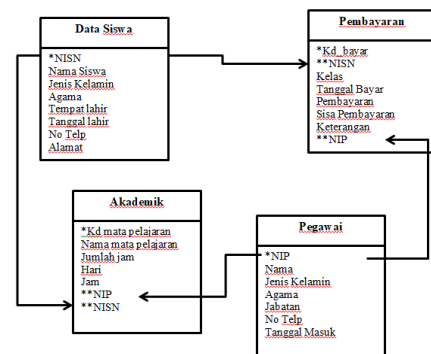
Data Siswa

*NISN
Nama Siswa
Jenis Kelamin
Agama
Tempat lahir
Tanggal lahir
No Telp
Alamat

Pembayaran

*Kd_bayar
**NISN
Kelas
Tanggal Bayar
Pembayaran
Sisa Pembayaran
Keterangan
**NIP

Akademik

*Kd mata pelajaran
Nama mata pelajaran
Jumlah jam
Hari
Jam
**NIP
**NISN

Pegawai

*NIP
Nama
Jenis Kelamin
Agama
Jabatan
No Telp
Tanggal Masuk